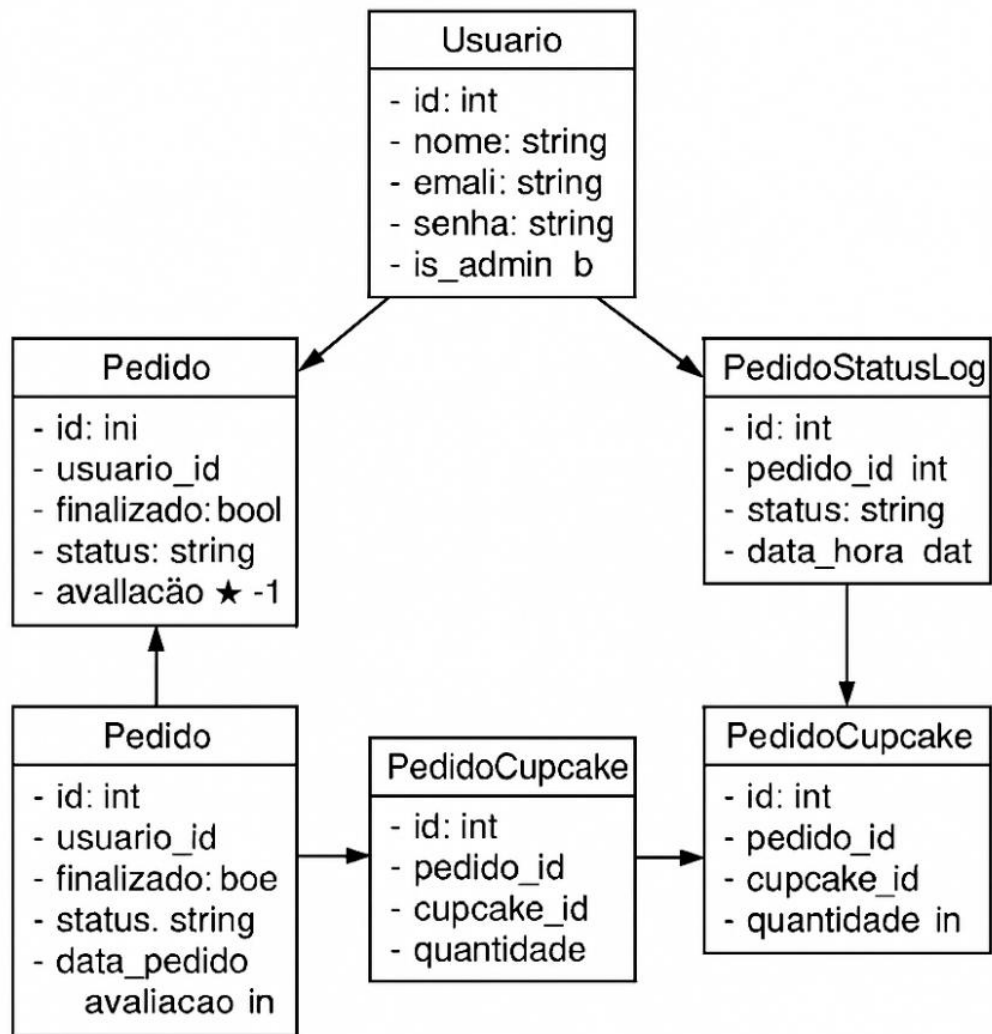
Usuario
- id: int
- nome: string
- emali: string
- senha: string
- is_admin b

Pedido
- id: ini
- usuario_id
- finalizado: bool
- status: string
- avallacão ★ -1

PedidoStatusLog
- id: int
- pedido_id int
- status: string
- data_hora dat

Pedido
- id: int
- usuario_id
- finalizado: boe
- status. string
- data_pedido
avaliacao in

PedidoCupcake
- id: int
- pedido_id
- cupcake_id
- quantidade

PedidoCupcake
- id: int
- pedido_id
- cupcake_id
- quantidade in